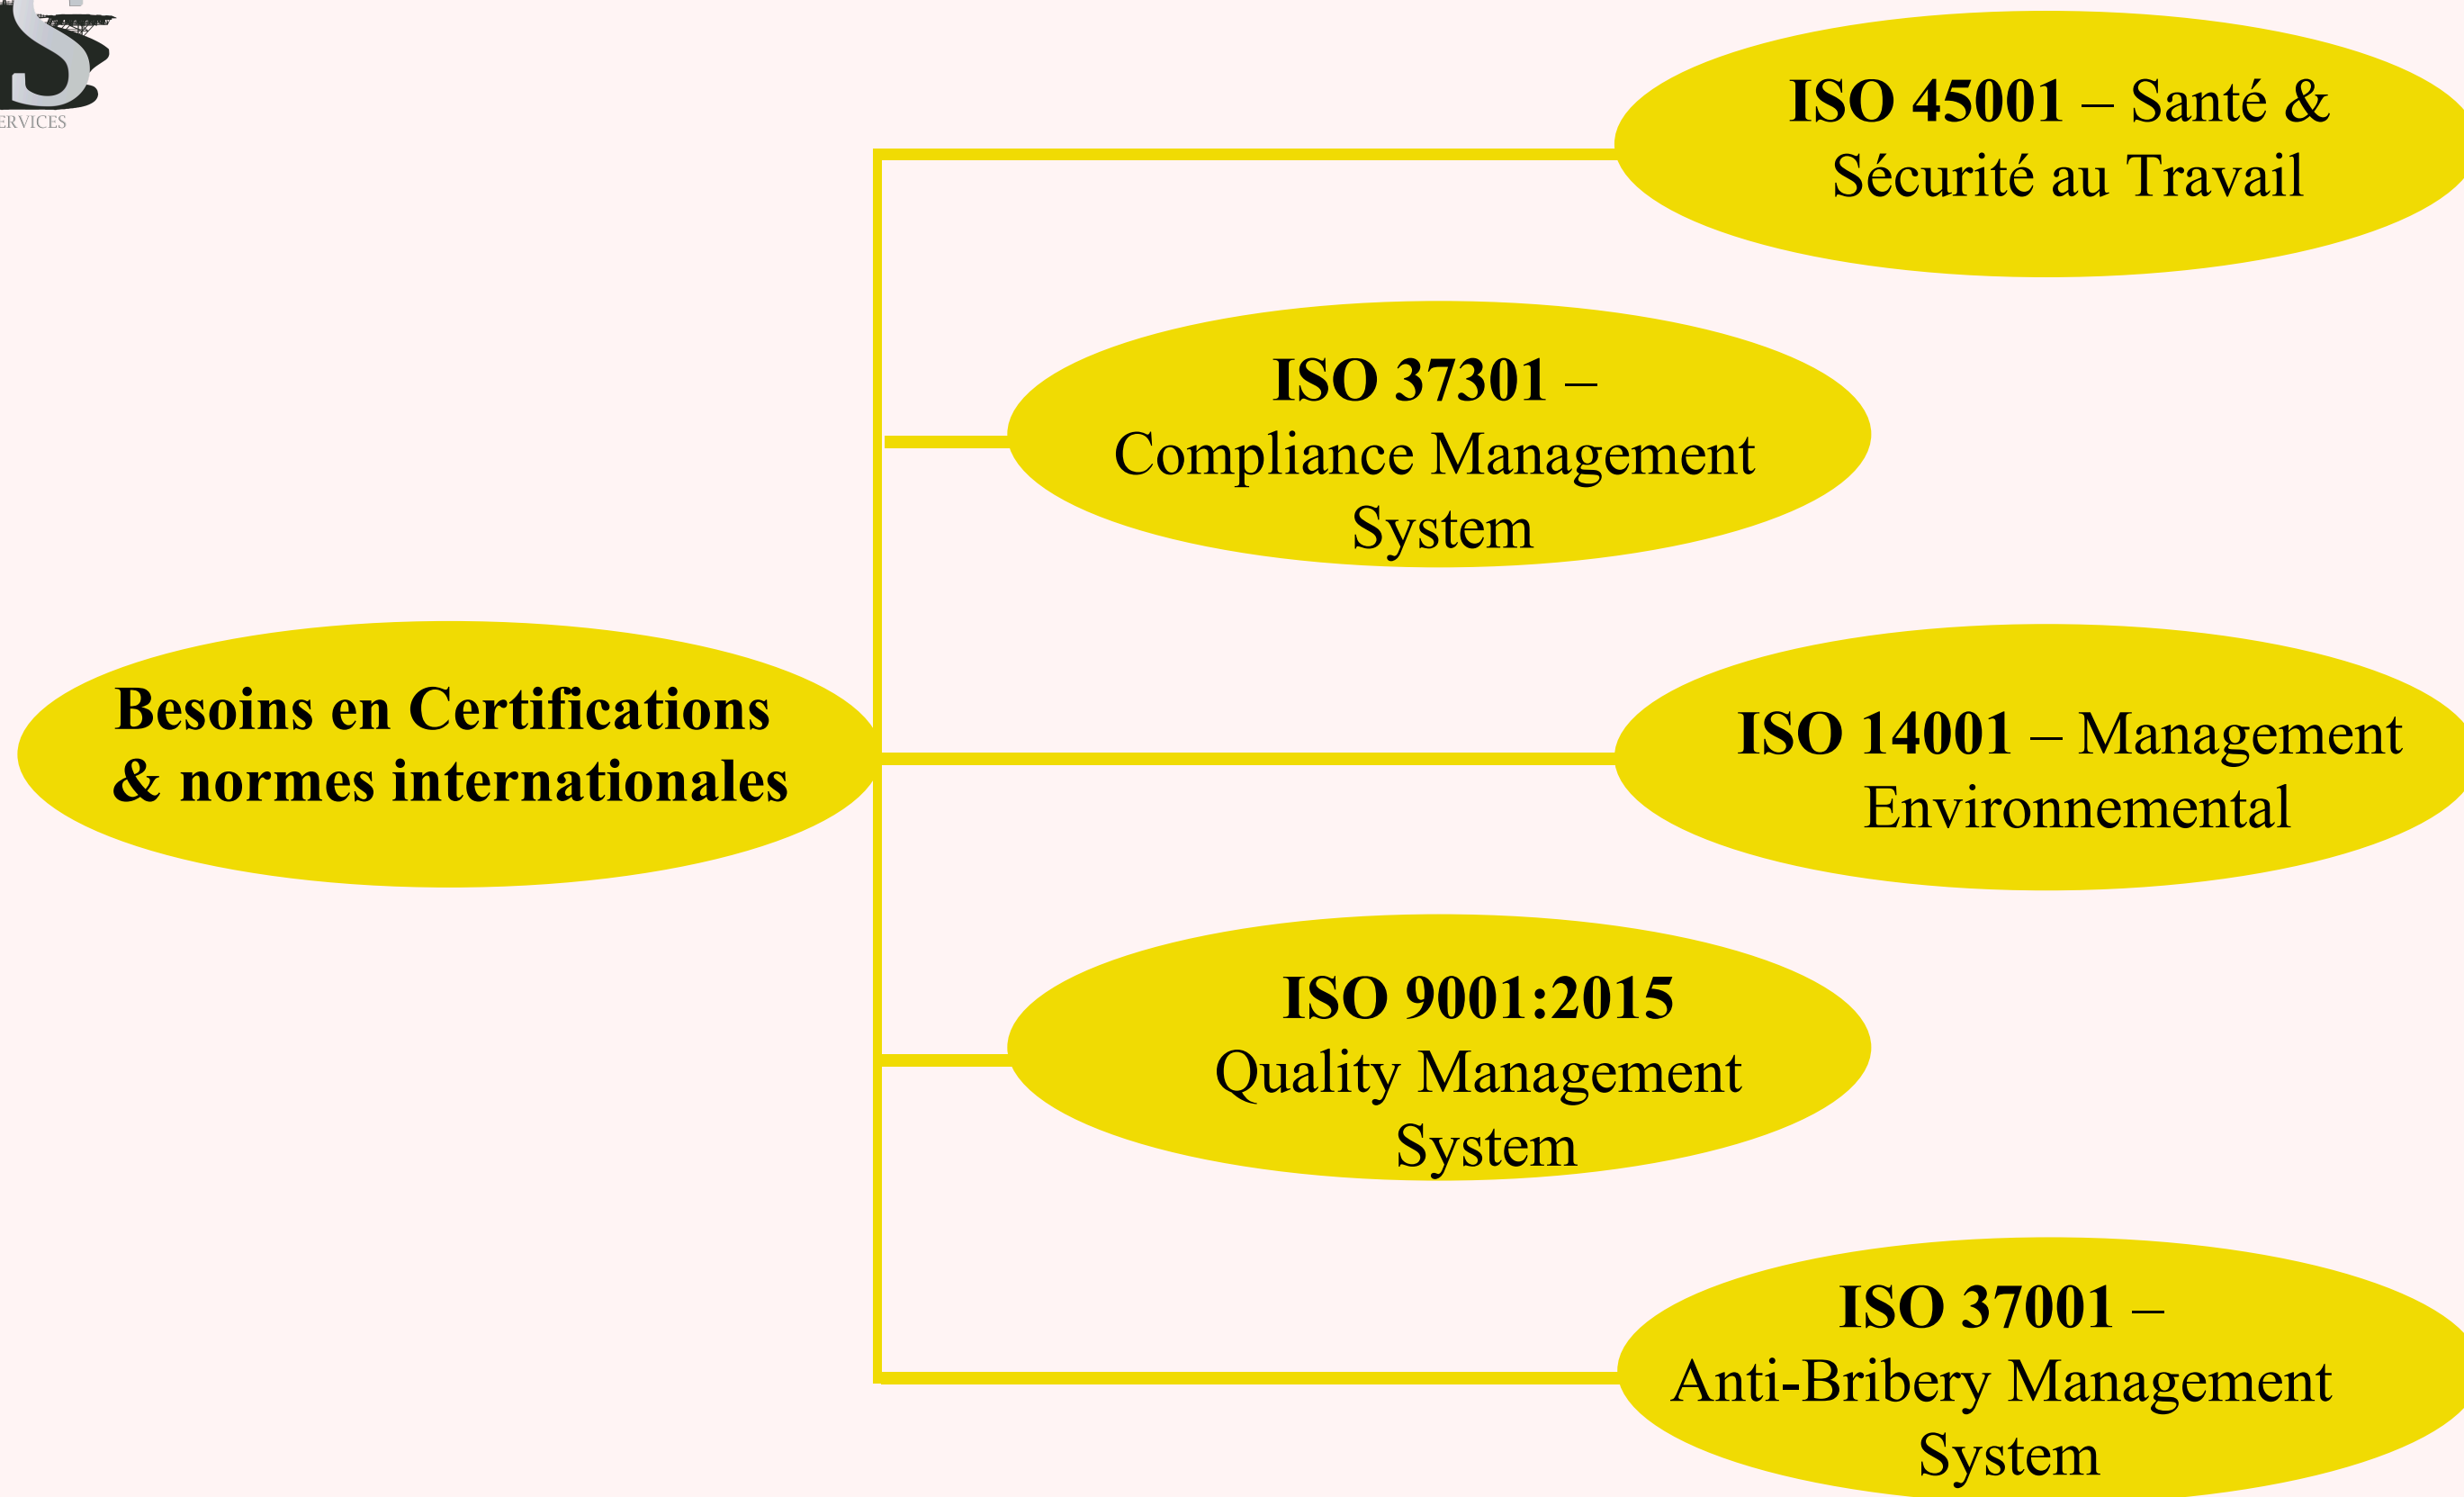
S
ERVICES

ISO 45001 – Santé & Sécurité au Travail

ISO 37301 – Compliance Management System

Besoins en Certifications & normes internationales

ISO 14001 – Management Environnemental

ISO 9001:2015 Quality Management System

ISO 37001 – Anti-Bribery Management System